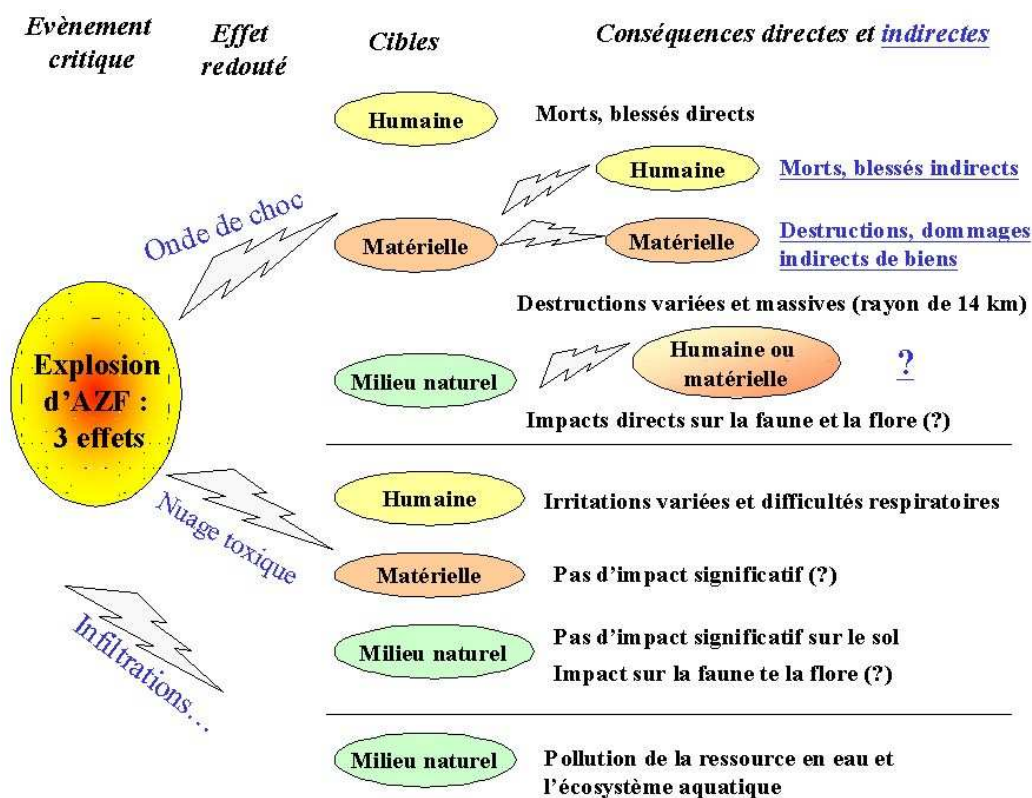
Evènement critique

Effet redouté

Cibles

Conséquences directes et indirectes

Humaine

Morts, blessés directs

Humaine

Morts, blessés indirects

Onde de choc

Matérielle

Matérielle

Destructions, dommages indirects de biens

Destructions variées et massives (rayon de 14 km)

Explosion d'AZF : 3 effets

Milieu naturel

Humaine ou matérielle

?

Impacts directs sur la faune et la flore (?)

Humaine

Irritations variées et difficultés respiratoires

Nuage toxique

Matérielle

Pas d'impact significatif (?)

Infiltrations…

Milieu naturel

Pas d'impact significatif sur le sol

Impact sur la faune te la flore (?)

Milieu naturel

Pollution de la ressource en eau et l'écosystème aquatique